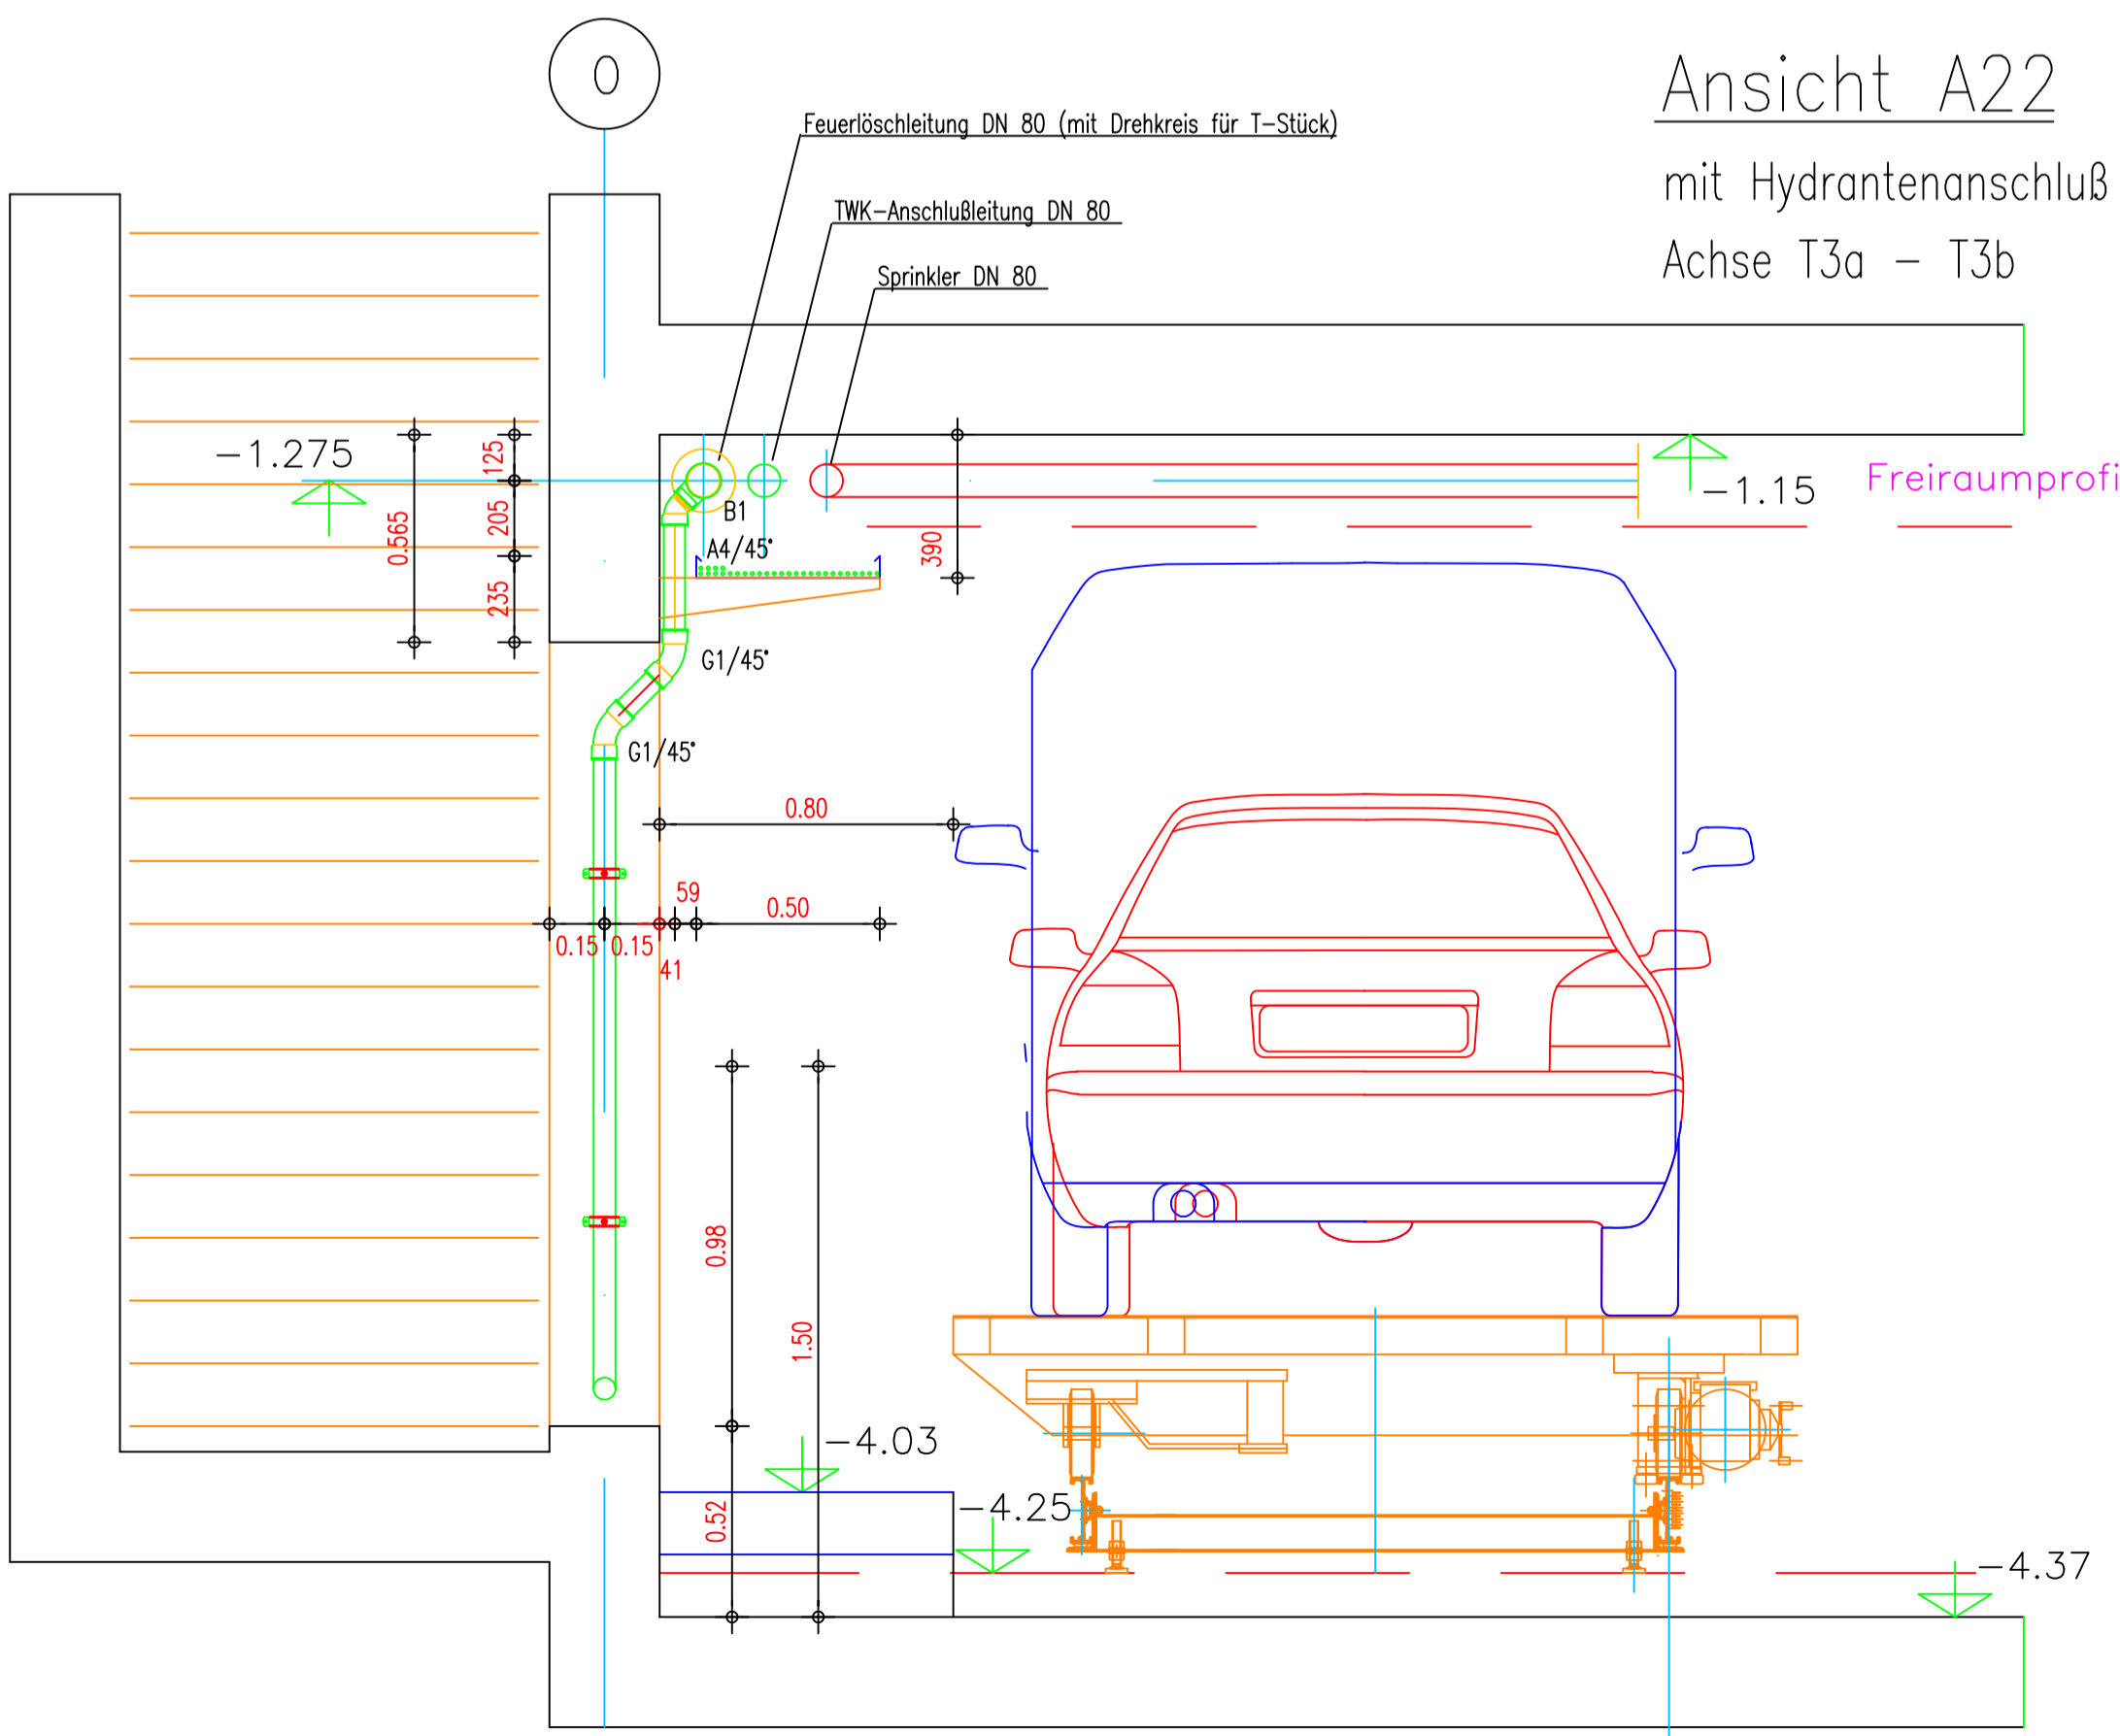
0

Ansicht A22

mit Hydrantenanschluß

Achse T3a – T3b

Feuerlöschleitung DN 80 (mit Drehkreis für T-Stück)

TWK-Anschlußleitung DN 80

Sprinkler DN 80

–1.275

125

205

235

0.565

B1

A4/45°

390

–1.15

Freiraumprofi

G1/45°

G1/45°

0.80

59

0.50

0.15

0.15

41

0.98

1.50

–4.03

0.52

–4.25

–4.37